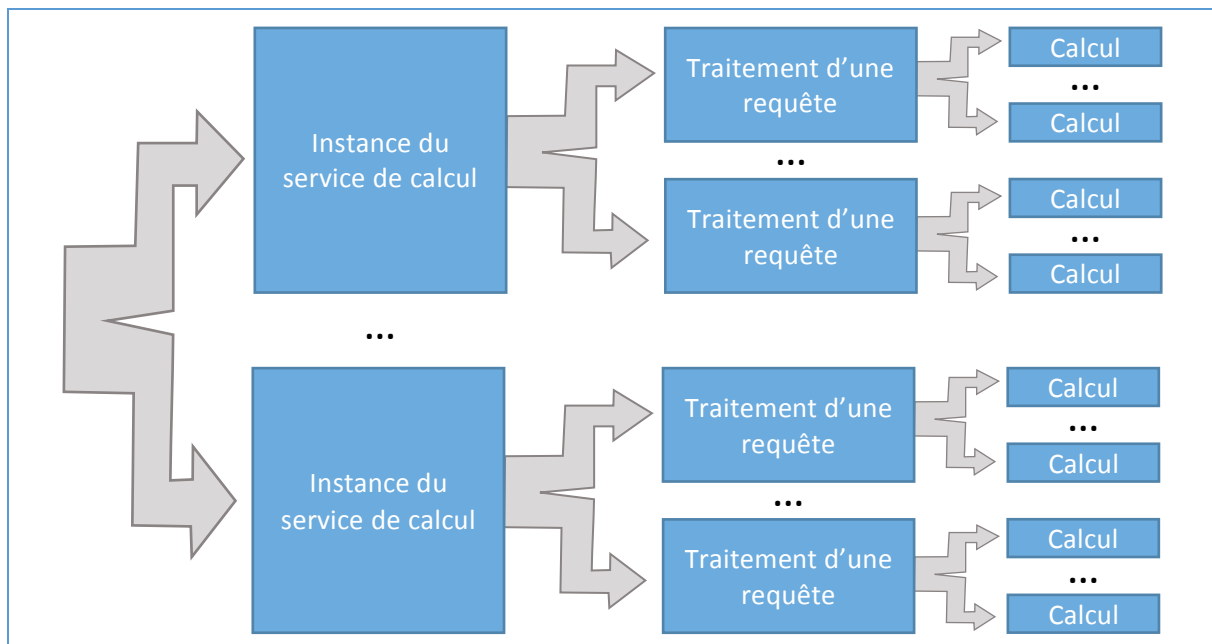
Instance du service de calcul

Traitement d’une requête

Calcul
…
Calcul

…

Traitement d’une requête

Calcul
…
Calcul

…

Instance du service de calcul

Traitement d’une requête

Calcul
…
Calcul

…

Traitement d’une requête

Calcul
…
Calcul